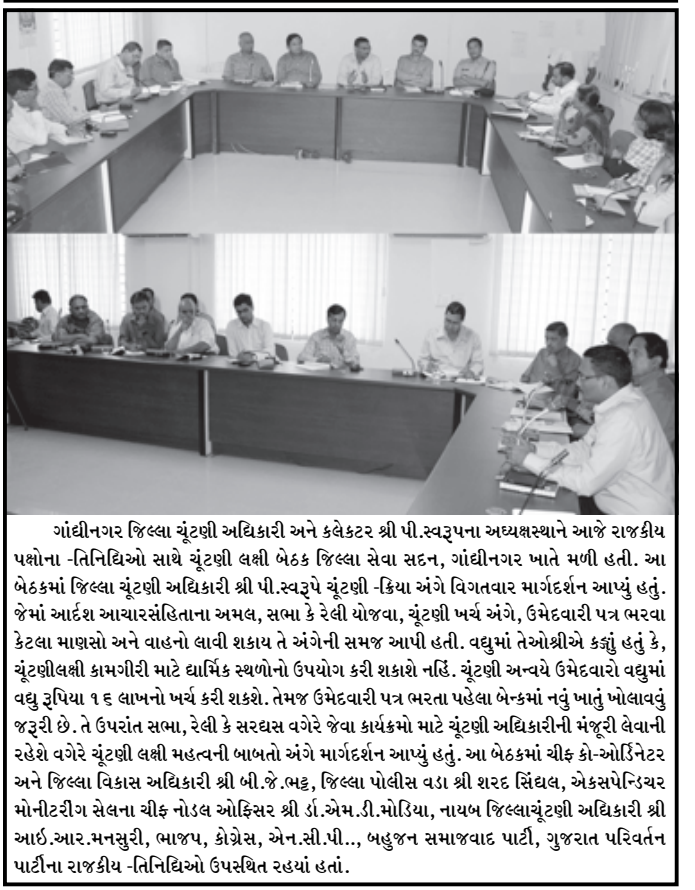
ગાંધીનગર જિલ્લા ચૂંટણી અધિકારી અને કલેકટર શ્રી પી.સ્વરૂપના અધ્યક્ષસ્થાને આજે રાજકીય પક્ષોના -તિનિધિઓ સાથે ચૂંટણી લક્ષી બેઠક જિલ્લા સેવા સદન, ગાંધીનગર ખાતે મળી હતી. આ બેઠકમાં જિલ્લા ચૂંટણી અધિકારી શ્રી પી.સ્વરૂપે ચૂંટણી -ક્રિયા અંગે વિગતવાર માર્ગદર્શન આપ્યું હતું. જેમાં આર્દશ આચારસંહિતાના અમલ, સભા કે રેલી યોજવા, ચૂંટણી ખર્ચ અંગે, ઉમેદવારી પત્ર ભરવા કેટલા માણસો અને વાહનો લાવી શકાય તે અંગેની સમજ આપી હતી. વધુમાં તેઓશ્રીએ કહ્યું હતું કે, ચૂંટણીલક્ષી કામગીરી માટે ધાર્મિક સ્થળોનો ઉપયોગ કરી શકાશે નહિં. ચૂંટણી અન્વયે ઉમેદવારો વધુમાં વધુ રૂપિયા ૧૬ લાખનો ખર્ચ કરી શકશે. તેમજ ઉમેદવારી પત્ર ભરતા પહેલા બેન્કમાં નવું ખાતું ખોલાવવું જરૂરી છે. તે ઉપરાંત સભા, રેલી કે સરઘસ વગેરે જેવા કાર્યક્રમો માટે ચૂંટણી અધિકારીની મંજૂરી લેવાની રહેશે વગેરે ચૂંટણી લક્ષી મહત્વની બાબતો અંગે માર્ગદર્શન આપ્યું હતું. આ બેઠકમાં ચીફ કો-ઓર્ડિનેટર અને જિલ્લા વિકાસ અધિકારી શ્રી બી.જે.ભટ્ટ, જિલ્લા પોલીસ વડા શ્રી શરદ સિંઘલ, એકસપેન્ડિચર મોનીટરીંગ સેલના ચીફ નોડલ ઓફિસર શ્રી ડૉ.એમ.ડી.મોડિયા, નાયબ જિલ્લાચૂંટણી અધિકારી શ્રી આઇ.આર.મનસુરી, ભાજપ, કોંગ્રેસ, એન.સી.પી.., બહુજન સમાજવાદ પાર્ટી, ગુજરાત પરિવર્તન પાર્ટીના રાજકીય -તિનિધિઓ ઉપસ્થિત રહયાં હતાં.